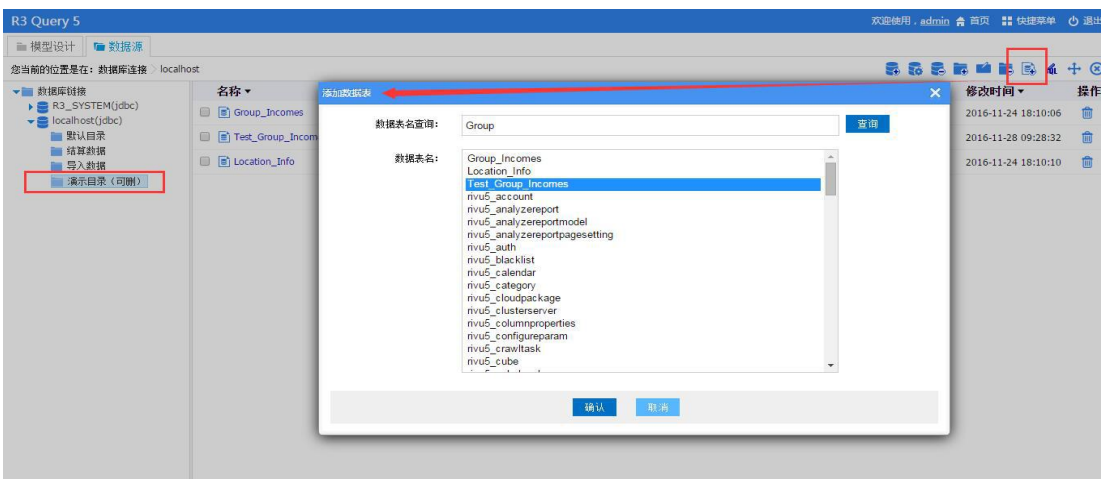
R3 Query 5

欢迎使用，admin 首页 快捷菜单 退出

模型设计 数据源

您当前的位置是在：数据库连接 localhost

数据库链接
R3_SYSTEM(jdbc)
localhost(jdbc)
默认目录
结算数据
导入数据
演示目录（可删）

名称
Group_Incomes
Test_Group_Incom
Location_Info

修改时间
2016-11-24 18:10:06
2016-11-28 09:28:32
2016-11-24 18:10:10

操作

添加数据表

数据表名查询： Group 查询

数据表名：
Group_Incomes
Location_Info
Test_Group_Incomes
rivu5_account
rivu5_analyzereport
rivu5_analyzereportmodel
rivu5_analyzereportpagesetting
rivu5_auth
rivu5_blacklist
rivu5_calendar
rivu5_category
rivu5_cloudpackage
rivu5_clusterserver
rivu5_columnproperties
rivu5_configureparam
rivu5_crawltask
rivu5_cube

确认 取消